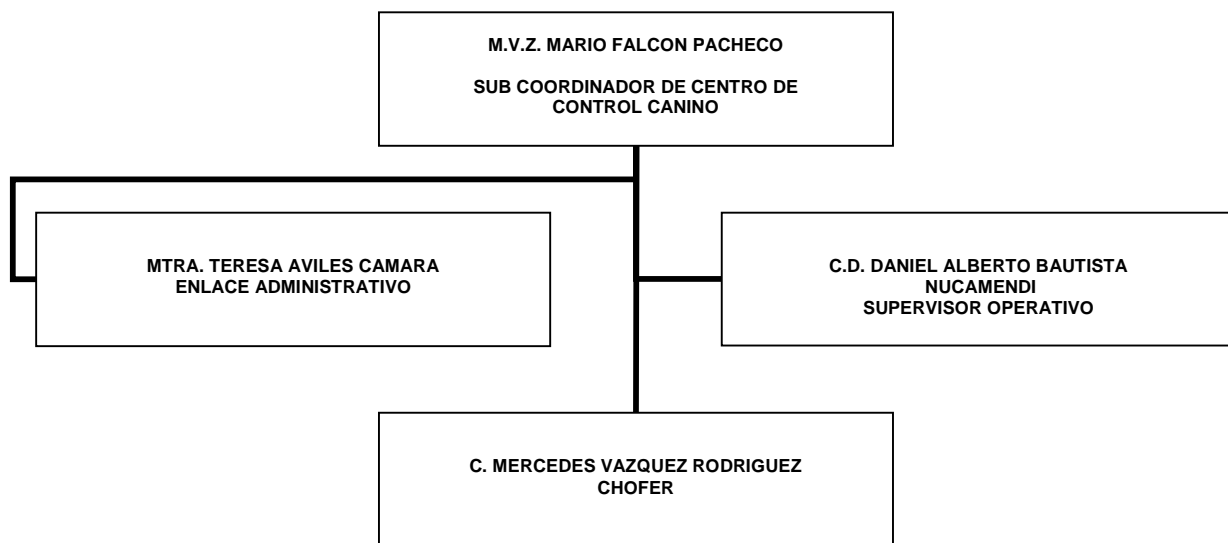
M.V.Z. MARIO FALCON PACHECO

SUB COORDINADOR DE CENTRO DE CONTROL CANINO

MTRA. TERESA AVILES CAMARA
ENLACE ADMINISTRATIVO

C.D. DANIEL ALBERTO BAUTISTA NUCAMENDI
SUPERVISOR OPERATIVO

C. MERCEDES VAZQUEZ RODRIGUEZ
CHOFER